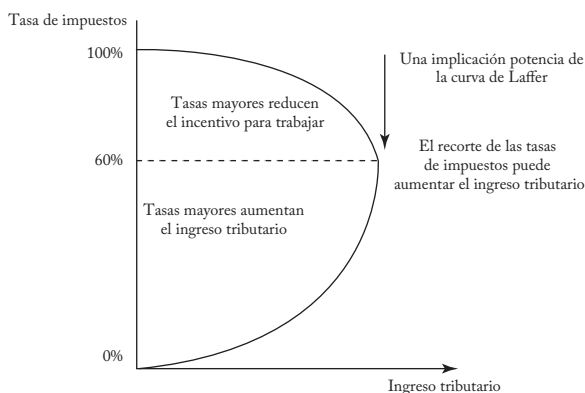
Tasa de impuestos

100%

60%

0%

Tasas mayores reducen el incentivo para trabajar

Tasas mayores aumentan el ingreso tributario

Una implicación potencia de la curva de Laffer

El recorte de las tasas de impuestos puede aumentar el ingreso tributario

Ingreso tributario